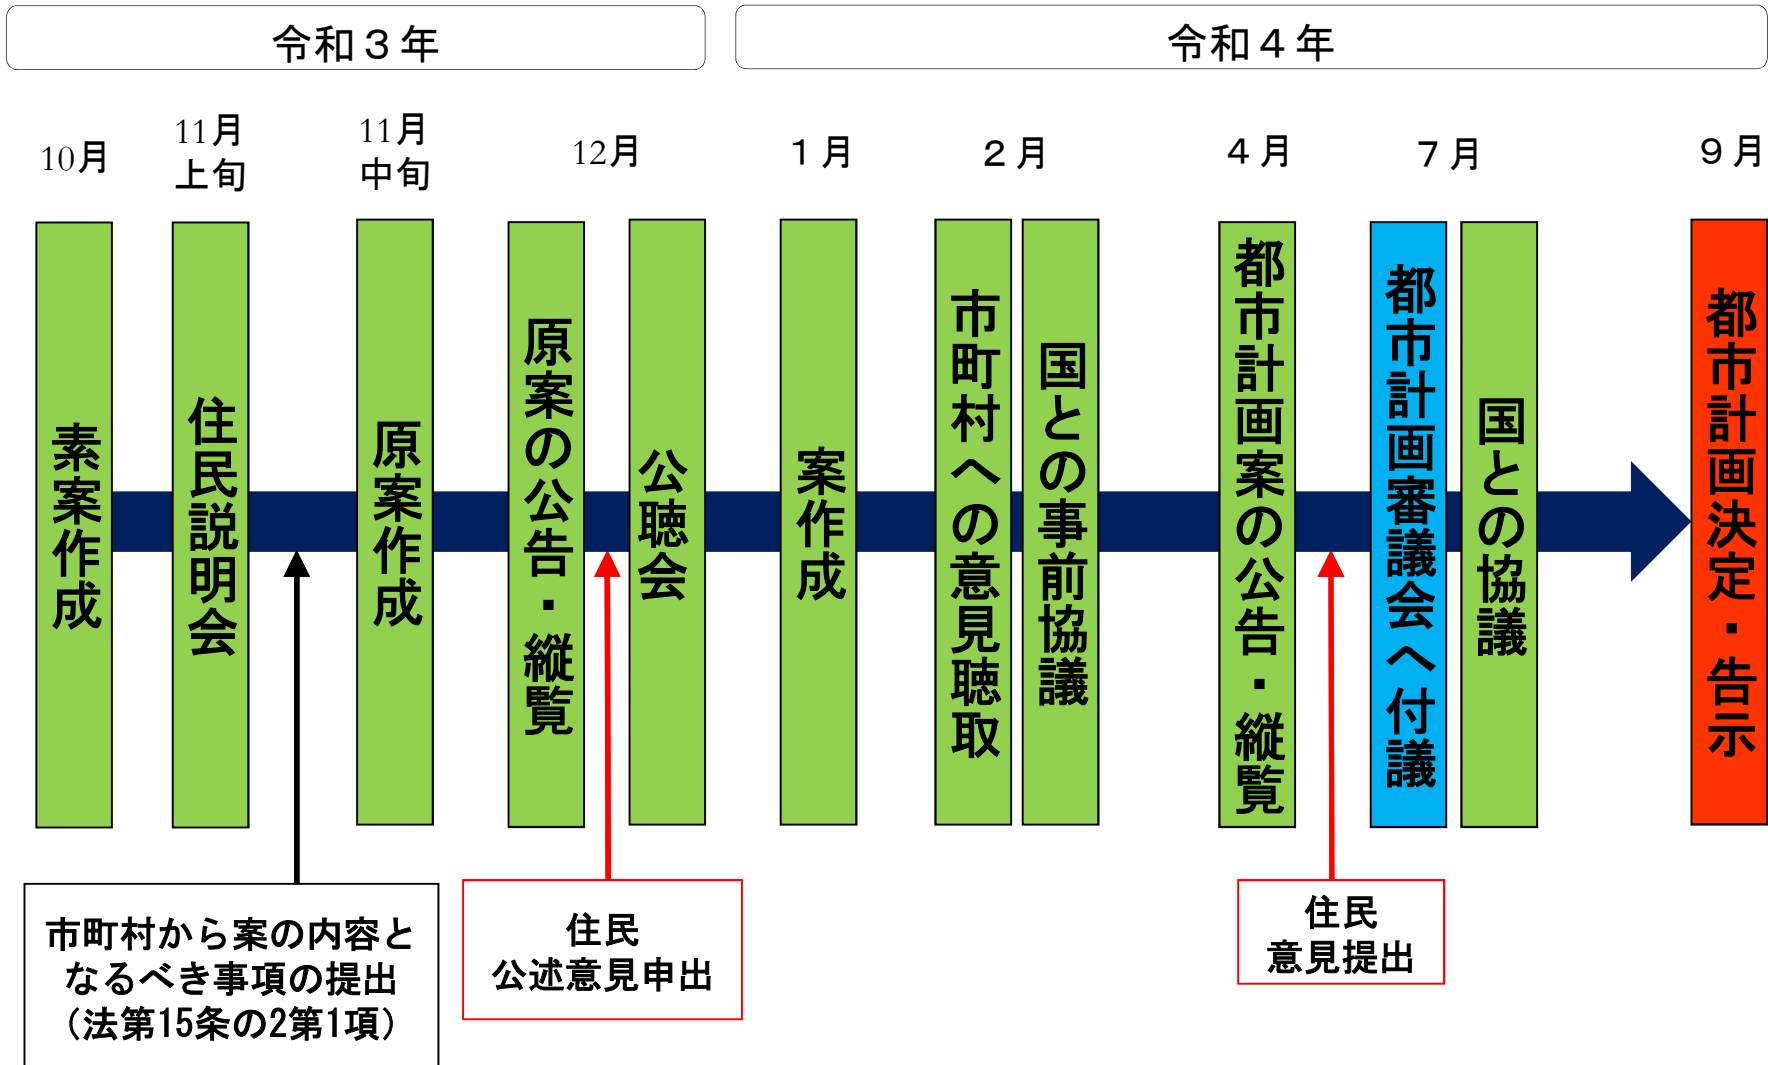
令和３年

令和４年

10月
素案作成

11月
上旬
住民説明会

11月
中旬
原案作成

12月
原案の公告・縦覧

公聴会

１月
案作成

２月
市町村への意見聴取

国との事前協議

４月
都市計画案の公告・縦覧

７月
都市計画審議会へ付議

国との協議

９月
都市計画決定・告示

市町村から案の内容となるべき事項の提出（法第15条の2第1項）

住民
公述意見申出

住民
意見提出